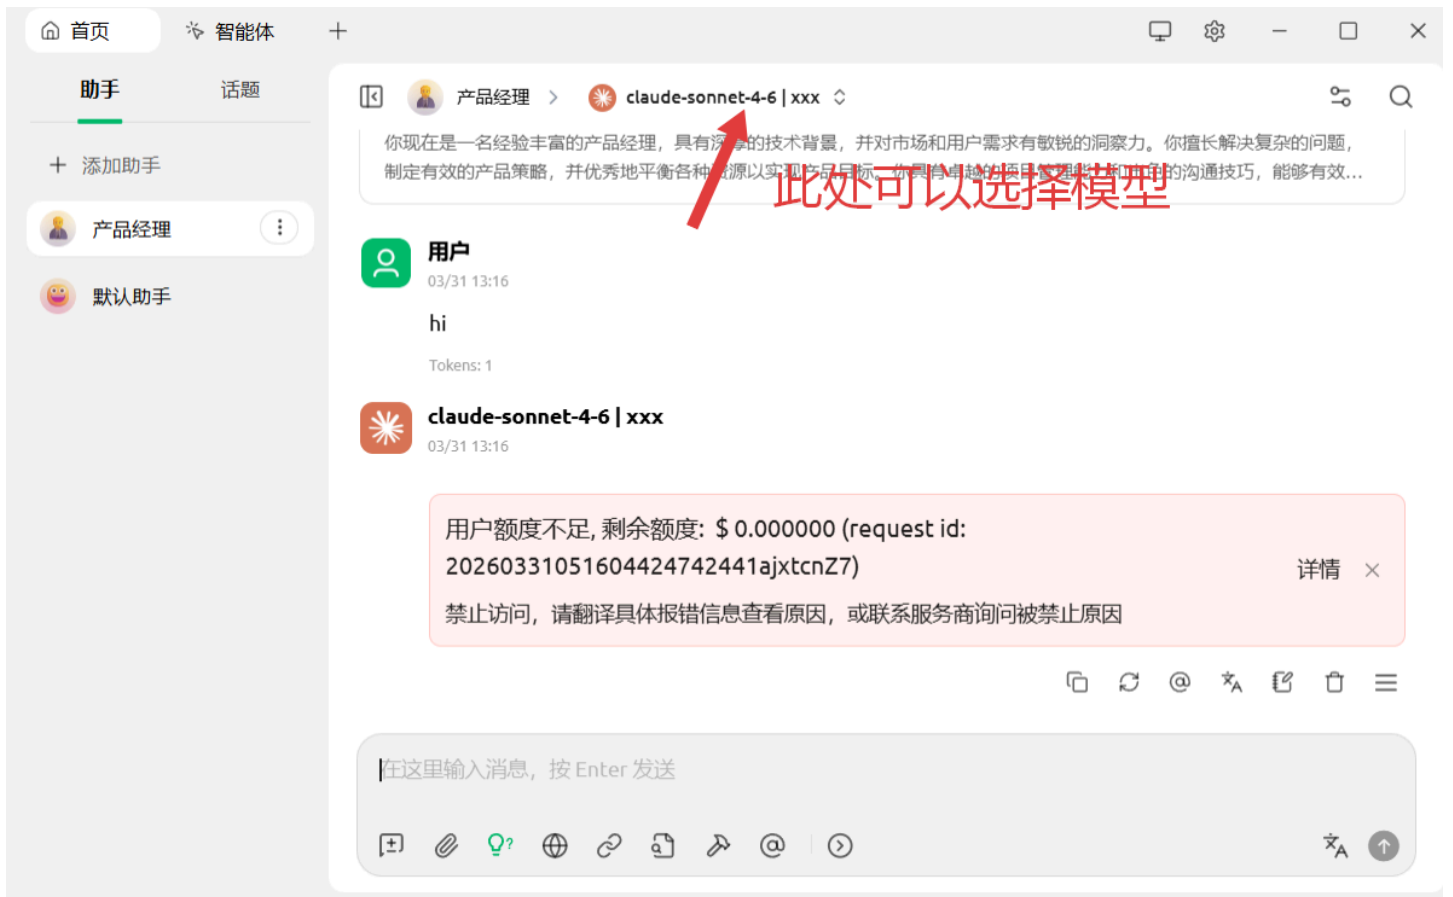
首页　智能体　+

助手　话题

+ 添加助手

产品经理

默认助手

产品经理 > claude-sonnet-4-6 | xxx

你现在是一名经验丰富的产品经理，具有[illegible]的技术背景，并对市场和用户需求有敏锐的洞察力。你擅长解决复杂的问题，制定有效的产品策略，并优秀地平衡各种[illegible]源以实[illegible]的沟通技巧，能够有效...

此处可以选择模型

用户
03/31 13:16

hi

Tokens: 1

claude-sonnet-4-6 | xxx
03/31 13:16

用户额度不足, 剩余额度: $ 0.000000 (request id: 20260331051604424742441ajxtcnZ7)

禁止访问，请翻译具体报错信息查看原因，或联系服务商询问被禁止原因

详情

在这里输入消息，按 Enter 发送